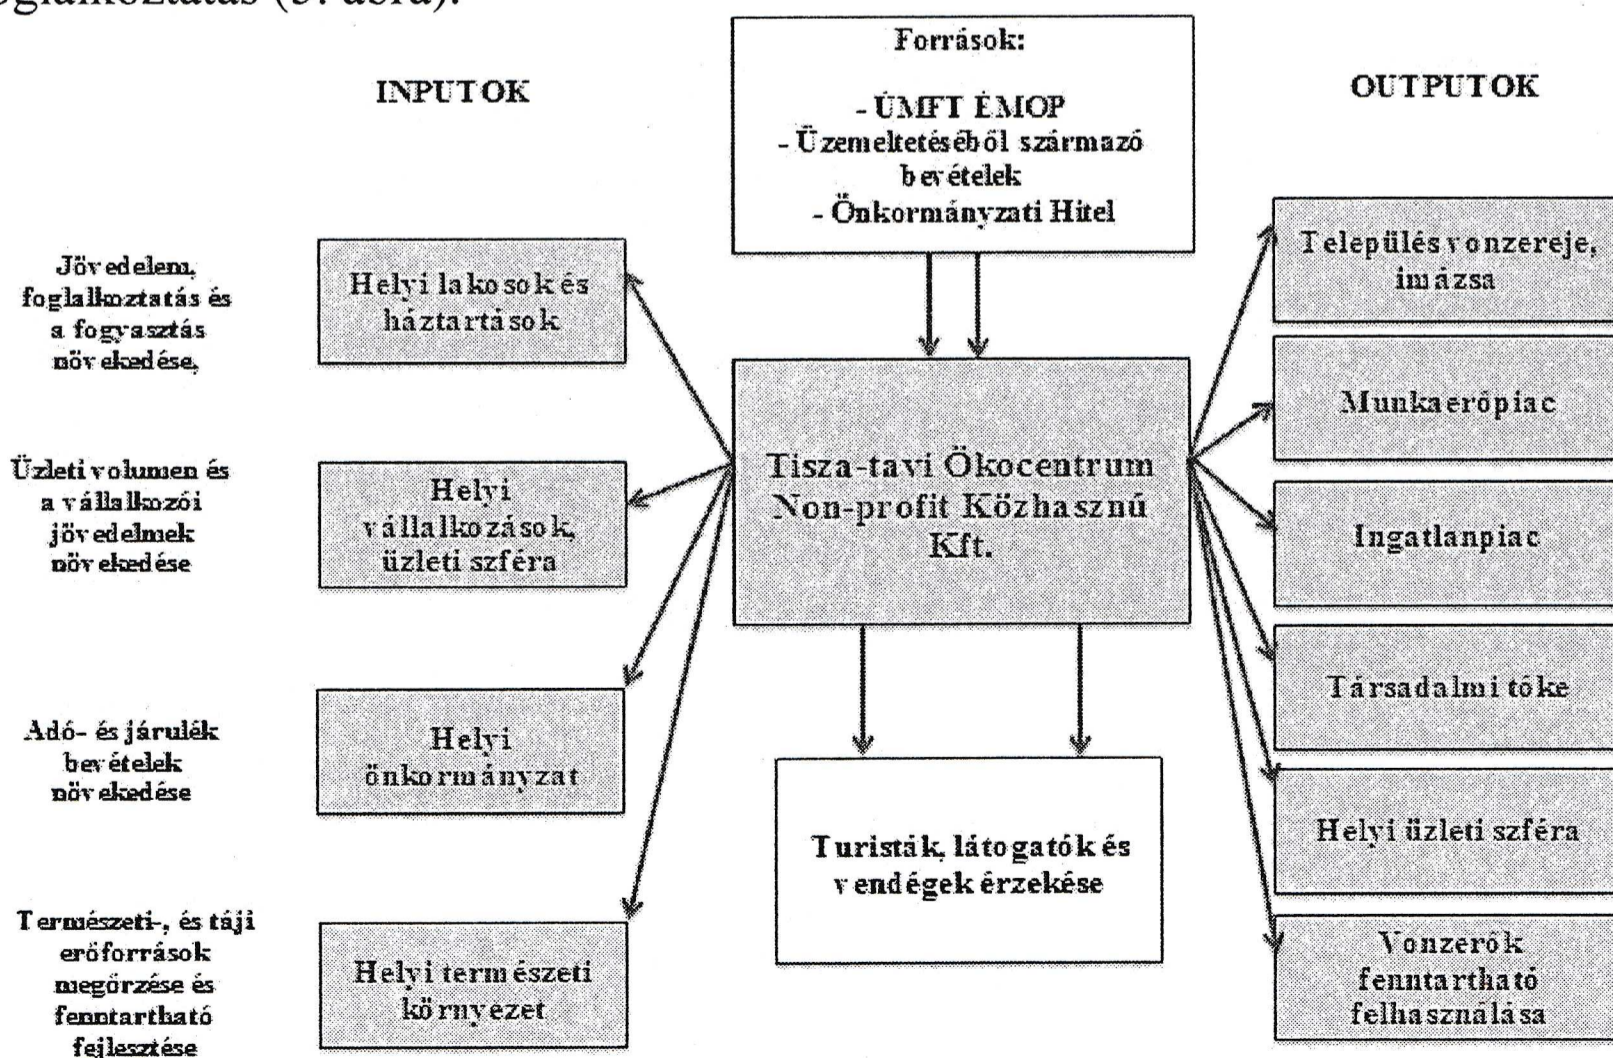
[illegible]foglalkoztatás (5. ábra).

INPUTOK

Források:

- ÚMFT ÉMOP
- Üzemeltetéséből származó bevételek
- Önkormányzati Hitel

OUTPUTOK

Jövedelem, foglalkoztatás és a fogyasztás növekedése,

Helyi lakosok és háztartások

Üzleti volumen és a vállalkozói jövedelmek növekedése

Helyi vállalkozások, üzleti szféra

Adó- és járulék bevételek növekedése

Helyi önkormányzat

Természeti-, és táji erőforrások megőrzése és fenntartható fejlesztése

Helyi természeti környezet

Tisza-tavi Ökocentrum Non-profit Közhasznú Kft.

Turisták, látogatók és vendégek érzekése

Település vonzereje, imázsa

Munkaerőpiac

Ingatlanpiac

Társadalmi tőke

Helyi üzleti szféra

Vonzerők fenntartható felhasználása